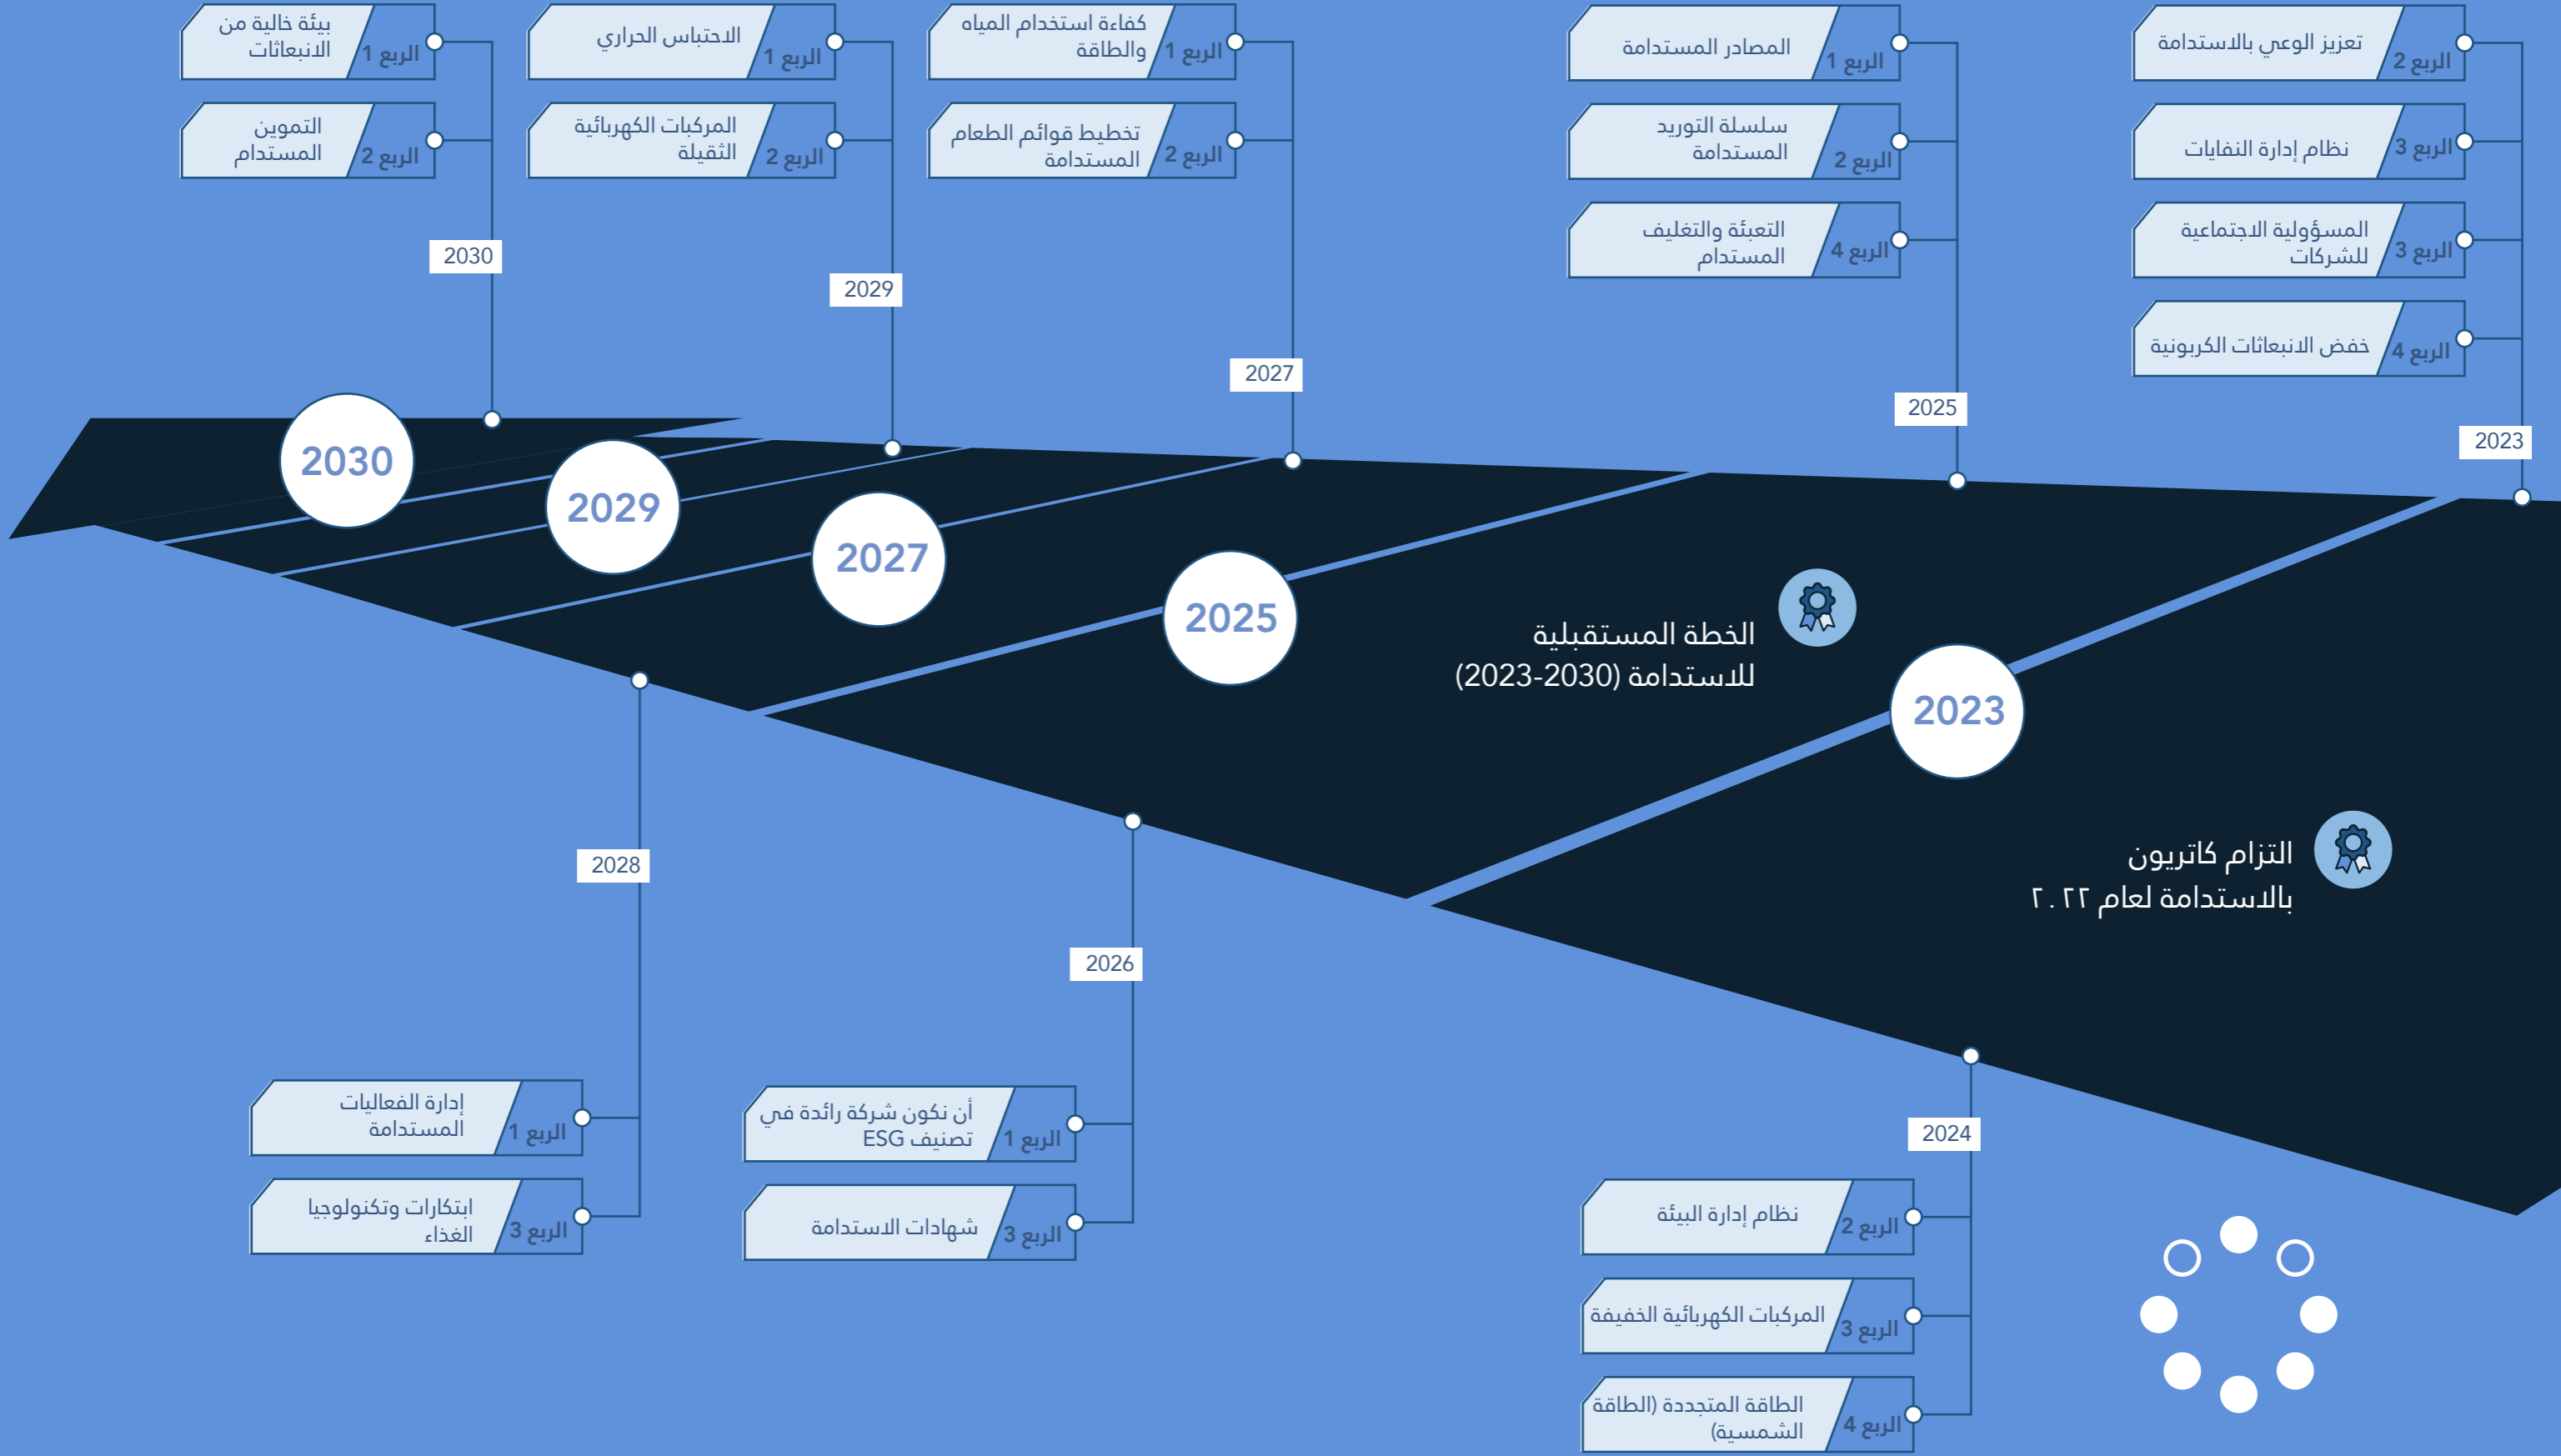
التزام كاتريون بالاستدامة لعام ٢٠٢٢

الخطة المستقبلية للاستدامة (2023-2030)

2023
الربع 2 تعزيز الوعي بالاستدامة
الربع 3 نظام إدارة النفايات
الربع 3 المسؤولية الاجتماعية للشركات
الربع 4 خفض الانبعاثات الكربونية

2024
الربع 2 نظام إدارة البيئة
الربع 3 المركبات الكهربائية الخفيفة
الربع 4 الطاقة المتجددة (الطاقة الشمسية)

2025
الربع 1 المصادر المستدامة
الربع 2 سلسلة التوريد المستدامة
الربع 4 التعبئة والتغليف المستدام

2026
الربع 1 أن نكون شركة رائدة في تصنيف ESG
الربع 3 شهادات الاستدامة

2027
الربع 1 كفاءة استخدام المياه والطاقة
الربع 2 تخطيط قوائم الطعام المستدامة

2028
الربع 1 إدارة الفعاليات المستدامة
الربع 3 ابتكارات وتكنولوجيا الغذاء

2029
الربع 1 الاحتباس الحراري
الربع 2 المركبات الكهربائية الثقيلة

2030
الربع 1 بيئة خالية من الانبعاثات
الربع 2 التموين المستدام

2030
2029
2027
2025
2023